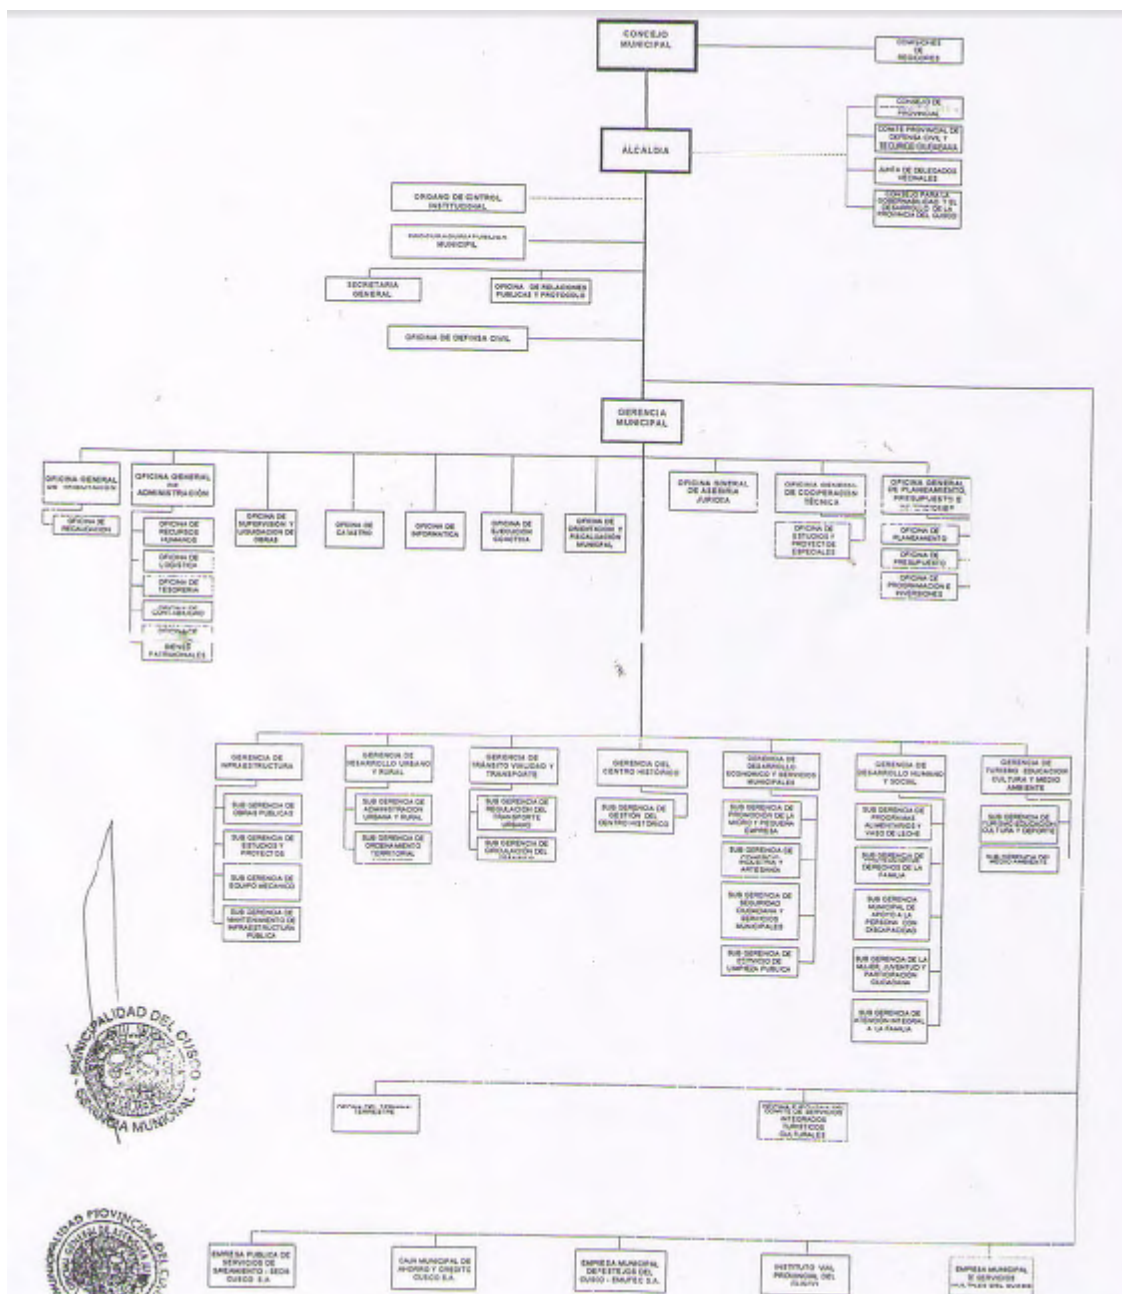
CONCEJO MUNICIPAL

COMISIONES DE REGIDORES

CONSEJO DE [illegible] PROVINCIAL

COMITE PROVINCIAL DE DEFENSA CIVIL Y SEGURIDAD CIUDADANA

JUNTA DE DELEGADOS VECINALES

CONSEJO PARA LA GOBERNABILIDAD Y EL DESARROLLO DE LA PROVINCIA DEL CUSCO

ALCALDIA

ORGANO DE CONTROL INSTITUCIONAL

PROCURADURIA PUBLICA MUNICIPAL

SECRETARIA GENERAL

OFICINA DE RELACIONES PUBLICAS Y PROTOCOLO

OFICINA DE DEFENSA CIVIL

GERENCIA MUNICIPAL

OFICINA GENERAL DE TRIBUTACION

OFICINA DE RECAUDACION

OFICINA GENERAL DE ADMINISTRACION

OFICINA DE RECURSOS HUMANOS

OFICINA DE LOGISTICA

OFICINA DE TESORERIA

OFICINA DE CONTABILIDAD

OFICINA DE BIENES PATRIMONIALES

OFICINA DE SUPERVISION Y LIQUIDACION DE OBRAS

OFICINA DE CATASTRO

OFICINA DE INFORMATICA

OFICINA DE EJECUCION COACTIVA

OFICINA DE ORIENTACION Y FISCALIZACION MUNICIPAL

OFICINA GENERAL DE ASESORIA JURIDICA

OFICINA GENERAL DE COOPERACION TECNICA

OFICINA DE ESTUDIOS Y PROYECTOS ESPECIALES

OFICINA GENERAL DE PLANEAMIENTO, PRESUPUESTO E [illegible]

OFICINA DE PLANEAMIENTO

OFICINA DE PRESUPUESTO

OFICINA DE PROGRAMACION E INVERSIONES

GERENCIA DE INFRAESTRUCTURA

SUB GERENCIA DE OBRAS PUBLICAS

SUB GERENCIA DE ESTUDIOS Y PROYECTOS

SUB GERENCIA DE EQUIPO MECANICO

SUB GERENCIA DE MANTENIMIENTO DE INFRAESTRUCTURA PUBLICA

GERENCIA DE DESARROLLO URBANO Y RURAL

SUB GERENCIA DE ADMINISTRACION URBANA Y RURAL

SUB GERENCIA DE ORDENAMIENTO TERRITORIAL

GERENCIA DE TRANSITO VIALIDAD Y TRANSPORTE

SUB GERENCIA DE REGULACION DEL TRANSPORTE URBANO

SUB GERENCIA DE CIRCULACION DEL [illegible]

GERENCIA DEL CENTRO HISTORICO

SUB GERENCIA DE GESTION DEL CENTRO HISTORICO

GERENCIA DE DESARROLLO ECONOMICO Y SERVICIOS MUNICIPALES

SUB GERENCIA DE PROMOCION DE LA MICRO Y PEQUEÑA EMPRESA

SUB GERENCIA DE COMERCIO, INDUSTRIA Y ARTESANIA

SUB GERENCIA DE SEGURIDAD CIUDADANA Y SERVICIOS MUNICIPALES

SUB GERENCIA DE SERVICIO DE LIMPIEZA PUBLICA

GERENCIA DE DESARROLLO HUMANO Y SOCIAL

SUB GERENCIA DE PROGRAMAS ALIMENTARIOS Y VASO DE LECHE

SUB GERENCIA DE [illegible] DERECHOS DE LA FAMILIA

SUB GERENCIA MUNICIPAL DE APOYO A LA PERSONA CON DISCAPACIDAD

SUB GERENCIA DE LA MUJER, JUVENTUD Y PARTICIPACION CIUDADANA

SUB GERENCIA DE ATENCION INTEGRAL A LA FAMILIA

GERENCIA DE TURISMO, EDUCACION, CULTURA Y MEDIO AMBIENTE

SUB GERENCIA DE TURISMO EDUCACION CULTURA Y DEPORTE

SUB GERENCIA DEL MEDIO AMBIENTE

OFICINA DEL TERMINAL TERRESTRE

OFICINA EJECUTIVA DEL COMITE DE SERVICIOS INTEGRADOS TURISTICOS CULTURALES

MUNICIPALIDAD DEL CUSCO GERENCIA MUNICIPAL

MUNICIPALIDAD PROVINCIAL DEL CUSCO

EMPRESA PUBLICA DE SERVICIOS DE SANEAMIENTO - SEDA CUSCO S.A.

CAJA MUNICIPAL DE AHORRO Y CREDITO CUSCO S.A.

EMPRESA MUNICIPAL DE FESTEJOS DEL CUSCO - EMUFEC S.A.

INSTITUTO VIAL PROVINCIAL DEL CUSCO

EMPRESA MUNICIPAL E SERVICIOS MULTIPLES DEL CUSCO